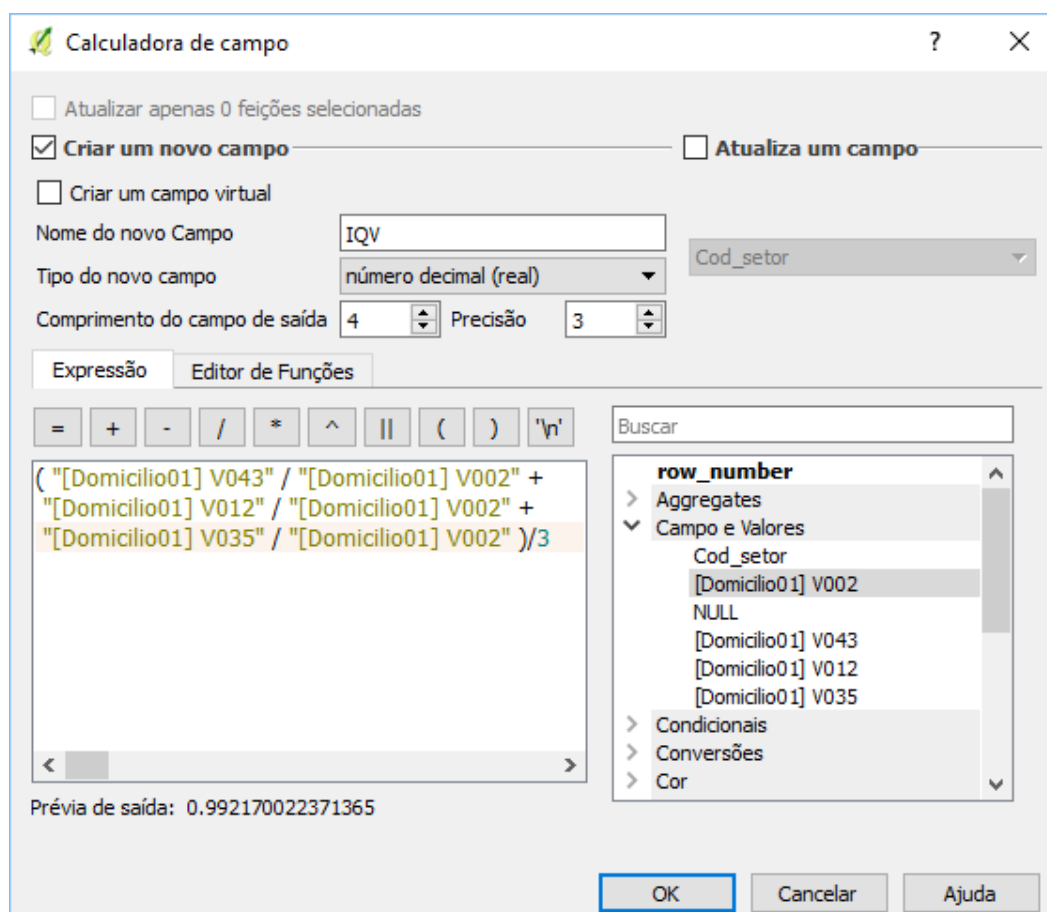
Calculadora de campo

?

Atualizar apenas 0 feições selecionadas

Criar um novo campo

Atualiza um campo

Criar um campo virtual

Nome do novo Campo IQV

Tipo do novo campo número decimal (real)

Cod_setor

Comprimento do campo de saída 4 Precisão 3

Expressão

Editor de Funções

= + - / * ^ || ( ) '\n'

Buscar

( "[Domicilio01] V043" / "[Domicilio01] V002" + "[Domicilio01] V012" / "[Domicilio01] V002" + "[Domicilio01] V035" / "[Domicilio01] V002" )/3

row_number
Aggregates
Campo e Valores
Cod_setor
[Domicilio01] V002
NULL
[Domicilio01] V043
[Domicilio01] V012
[Domicilio01] V035
Condicionais
Conversões
Cor

Prévia de saída: 0.992170022371365

OK Cancelar Ajuda